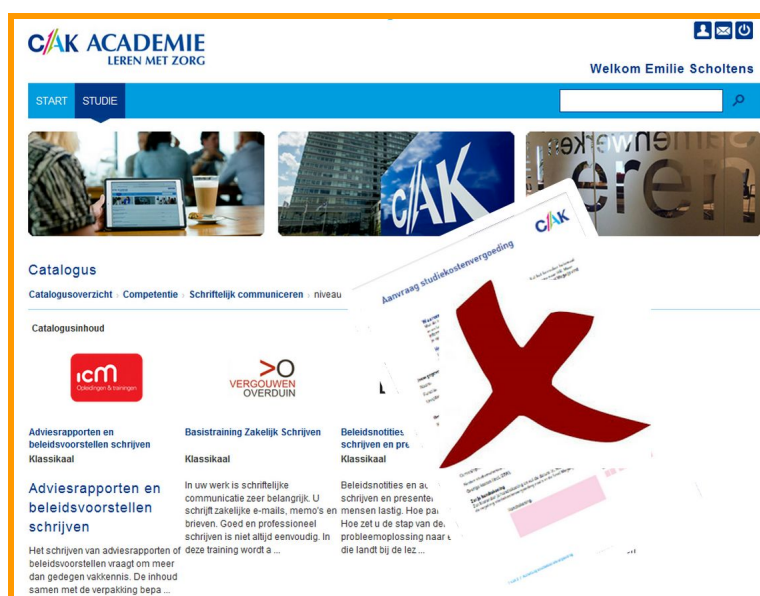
CAK ACADEMIE
LEREN MET ZORG

Welkom Emilie Scholtens

START STUDIE

Catalogus

Catalogusoverzicht › Competentie › Schriftelijk communiceren › niveau

Catalogusinhoud

ICM Opleidingen & trainingen

VERGOUWEN OVERDUIN

Adviesrapporten en beleidsvoorstellen schrijven
Klassikaal

Basistraining Zakelijk Schrijven
Klassikaal

Beleidsnotities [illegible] schrijven en pre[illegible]
Klassikaal

Adviesrapporten en beleidsvoorstellen schrijven

Het schrijven van adviesrapporten of beleidsvoorstellen vraagt om meer dan gedegen vakkennis. De inhoud samen met de verpakking bepa ...

In uw werk is schriftelijke communicatie zeer belangrijk. U schrijft zakelijke e-mails, memo's en brieven. Goed en professioneel schrijven is niet altijd eenvoudig. In deze training wordt a ...

Beleidsnotities en a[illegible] schrijven en presenter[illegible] mensen lastig. Hoe pa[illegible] Hoe zet u de stap van de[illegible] probleemoplossing naar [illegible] die landt bij de lez ...

Aanvraag studiekostenvergoeding

CAK

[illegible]